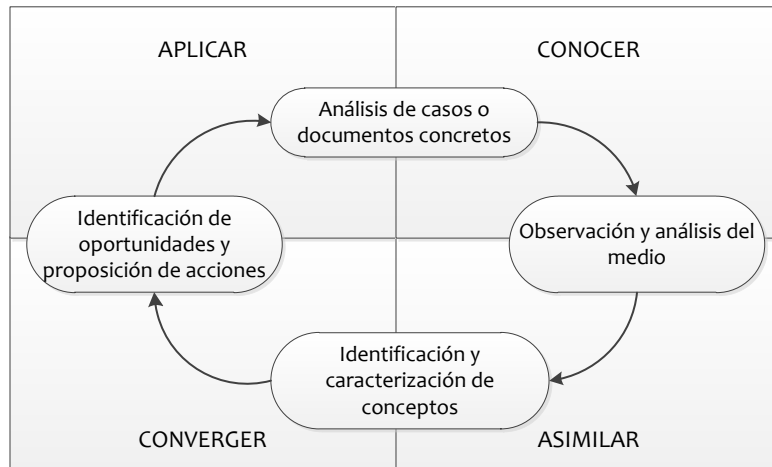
APLICAR

CONOCER

Análisis de casos o documentos concretos

Identificación de oportunidades y proposición de acciones

Observación y análisis del medio

Identificación y caracterización de conceptos

CONVERGER

ASIMILAR